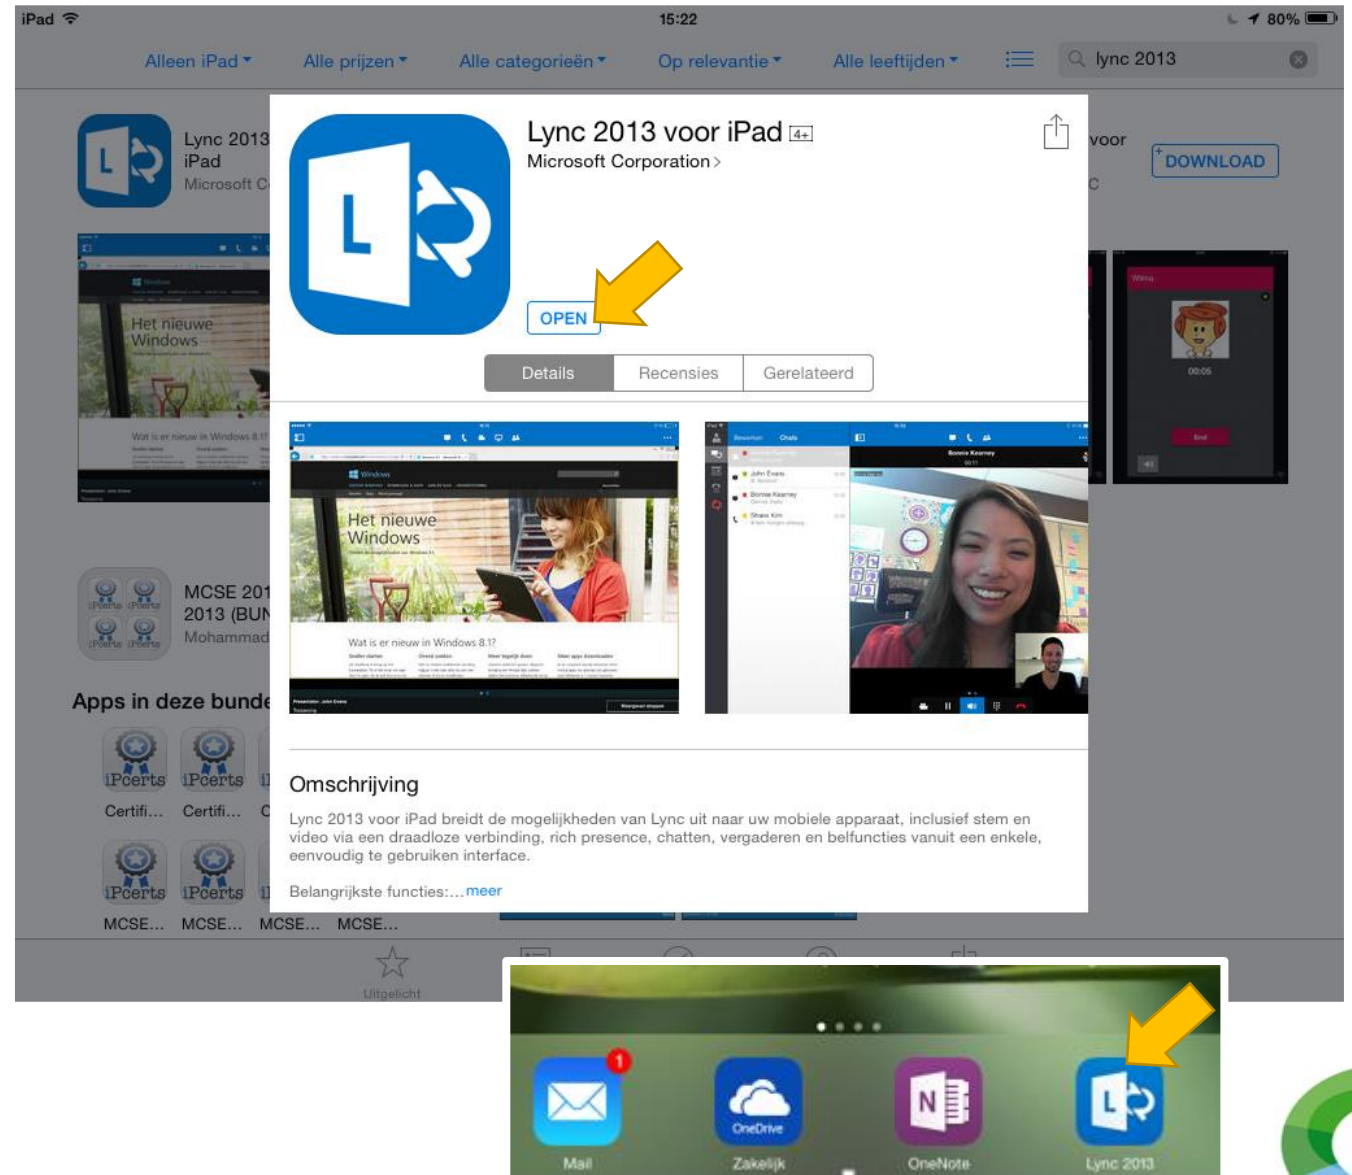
iPad 15:22 80%

Alleen iPad Alle prijzen Alle categorieën Op relevantie Alle leeftijden lync 2013

Lync 2013 iPad Microsoft C

voor

DOWNLOAD

Het nieuwe Windows

MCSE 201 2013 (BUN Mohammad

Apps in deze bunde

iPcerts iPcerts

Certifi... Certifi...

MCSE... MCSE... MCSE... MCSE...

Uitgelicht

Lync 2013 voor iPad 4+

Microsoft Corporation >

OPEN

Details | Recensies | Gerelateerd

Het nieuwe Windows

Wat is er nieuw in Windows 8.1?

Omschrijving

Lync 2013 voor iPad breidt de mogelijkheden van Lync uit naar uw mobiele apparaat, inclusief stem en video via een draadloze verbinding, rich presence, chatten, vergaderen en belfuncties vanuit een enkele, eenvoudig te gebruiken interface.

Belangrijkste functies:... meer

Mail 1 | OneDrive Zakelijk | OneNote | Lync 2013